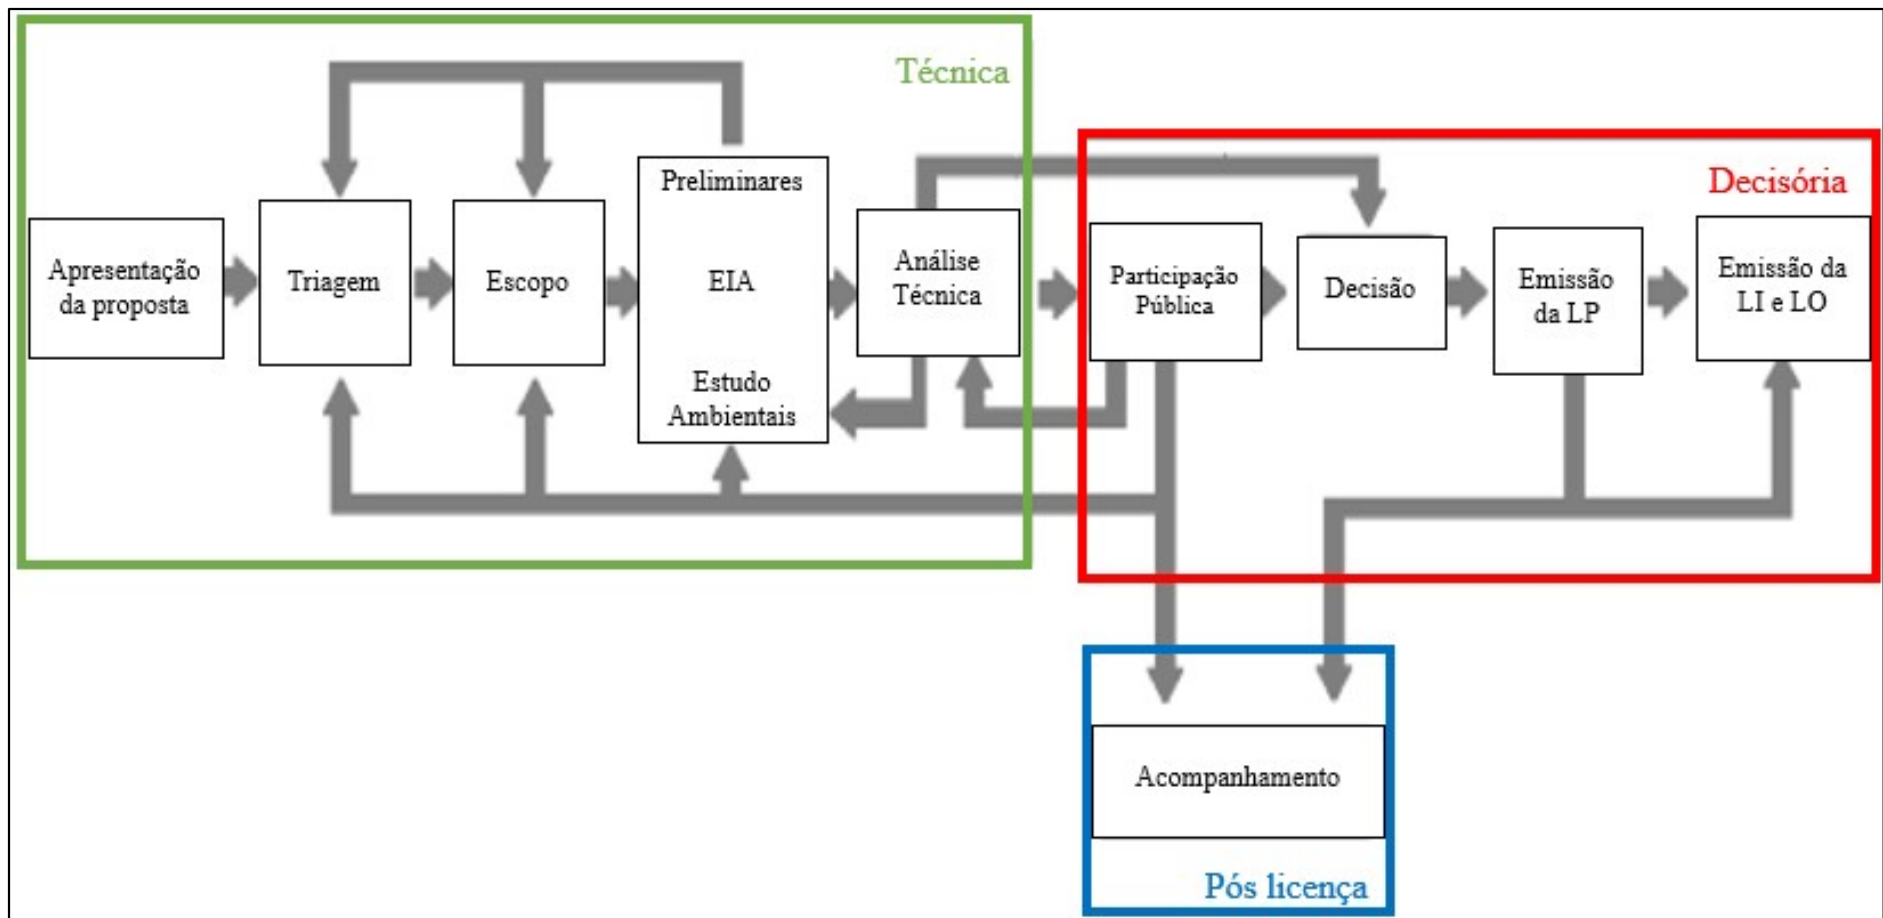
Técnica

Apresentação da proposta

Triagem

Escopo

Preliminares

EIA

Estudo Ambientais

Análise Técnica

Decisória

Participação Pública

Decisão

Emissão da LP

Emissão da LI e LO

Acompanhamento

Pós licença